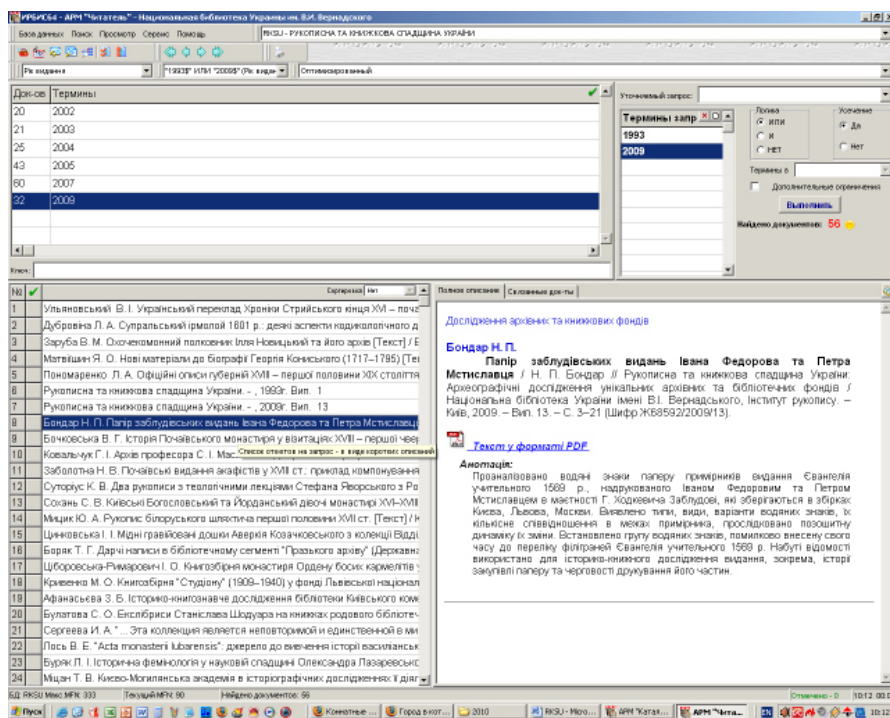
ИРБИС64 - АРМ "Читатель" - Национальная библиотека Украины им. В.И. Вернадского

База данных Поиск Просмотр Сервис Помощь

RKSU - РУКОПИСНА ТА КНИЖКОВА СПАДЩИНА УКРАЇНИ

Рік видання

("1993$" ИЛИ "2009$" (Рік видан

Оптимизированный

| Док-ов | Термины |
|---|---|
| 20 | 2002 |
| 21 | 2003 |
| 25 | 2004 |
| 43 | 2005 |
| 60 | 2007 |
| 32 | 2009 |

Ключ:

Уточняющий запрос:

Термины запр
1993
2009

Логика
ИЛИ
И
НЕТ

Усечение
Да
Нет

Термины в

Дополнительные ограничения

Выполнить

Найдено документов: 56

№

Сортировка Нет

1 Ульяновський В. І. Український переклад Хроніки Стрийського кінця XVI – поча
2 Дубровіна Л. А. Супральський ірмолой 1601 р.: деякі аспекти кодикологічного д
3 Заруба В. М. Охочекомонний полковник Ілля Новицький та його архів [Текст] / В
4 Матвіїшин Я. О. Нові матеріали до біографії Георгія Кониського (1717–1795) [Те
5 Пономаренко Л. А. Офіційні описи губерній XVIII – першої половини XIX століття
6 Рукописна та книжкова спадщина України. - , 1993г. Вип. 1
7 Рукописна та книжкова спадщина України. - , 2009г. Вип. 13
8 Бондар Н. П. Папір заблудівських видань Івана Федорова та Петра Мстиславця
9 Бочковська В. Г. Історія Почаївського монастиря у ввитацїях XVIII – першої чвер
10 Ковальчук Г. І. Архів професора С. І. Мас Список ответов на запрос - в виде коротких описаний
11 Заболотна Н. В. Почаївські видання акафістів у XVIII ст.: приклад компонування
12 Сухорук К. В. Два рукописи з теологічними лекціями Стефана Яворського з Ро
13 Сохань С. В. Київські Богословський та Йорданський дівочі монастирі XVI–XVIII
14 Мицик Ю. А. Рукопис білоруського шляхтича першої половини XVII ст. [Текст] / Ю
15 Цинковська І. І. Мідні гравійовані дошки Аверкія Козачковського з колекції Відді
16 Борак Т. Г. Дарчі написи в бібліотечному сегменті "Празького архіву" (Державна
17 Цьборовська-Римаровича І. О. Книгозбірня чернечого Ордену босих кармелітів у
18 Кривенко М. О. Книгозбірня "Студіону" (1909–1940) у фонді Львівської національ
19 Афанасьєва З. Б. Історико-книгознавче дослідження бібліотеки Київського комі
20 Булатова С. О. Екслібриси Станіслава Шодуара на книжках родового бібліотеч
21 Сергеева И. А. "... Эта коллекция является неповторимой и единственной в ми
22 Лось В. Е. "Acta monasterii Iubarensis": джерело до вивчення історії василіанськ
23 Бурак Л. І. Історична фемінологія у науковій спадщині Олександра Лазаревськог
24 Міщан Т. В. Києво-Могилянська академія в історіографічних дослідженнях її дія

Полное описание Связанные док-ты

Дослідження архівних та книжкових фондів

Бондар Н. П.
Папір заблудівських видань Івана Федорова та Петра Мстиславця / Н. П. Бондар // Рукописна та книжкова спадщина України: Археографічні дослідження унікальних архівних та бібліотечних фондів / Національна бібліотека України імені В.І. Вернадського, Інститут рукопису. – Київ, 2009. – Вип. 13. – С. 3–21 (Шифр Ж68592/2009/13).

Текст у форматі PDF

Анотація:
Проаналізовано водяні знаки паперу примірників видання Євангелія учительного 1569 р., надрукованого Іваном Федоровим та Петром Мстиславцем в маєтності Г. Ходкевича Заблудові, які зберігаються в збірках Києва, Львова, Москви. Виявлено типи, види, варіанти водяних знаків, їх кількісне співвідношення в межах примірника, простежено посошитну динаміку їх зміни. Встановлено групу водяних знаків, помилково внесену свого часу до переліку філіграней Євангелія учительного 1569 р. Набуті відомості використана для історико-книжкового дослідження видання, зокрема, історії закупівлі паперу та черговості друкування його частин.

БД: RKSU Макс MFN: 333 Текущий MFN: 90 Найдено документов: 56 Отмечено - 0 10:12

Пуск Контактные ... Город в кот... 2010 RKSU - Micro... АРМ "Катал... АРМ "Чита... 10:12